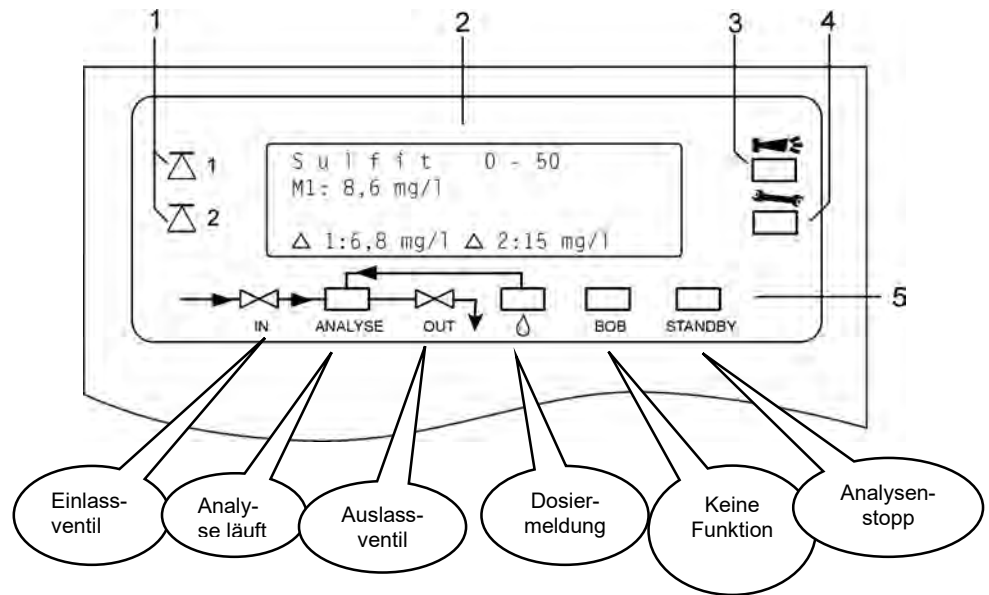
1 2 3 4

1
2

Sulfit 0 - 50
M1: 8,6 mg/l

$\triangle$ 1:6,8 mg/l $\triangle$ 2:15 mg/l

5

IN ANALYSE OUT BOB STANDBY

Einlassventil

Analyse läuft

Auslassventil

Dosiermeldung

Keine Funktion

Analysenstopp